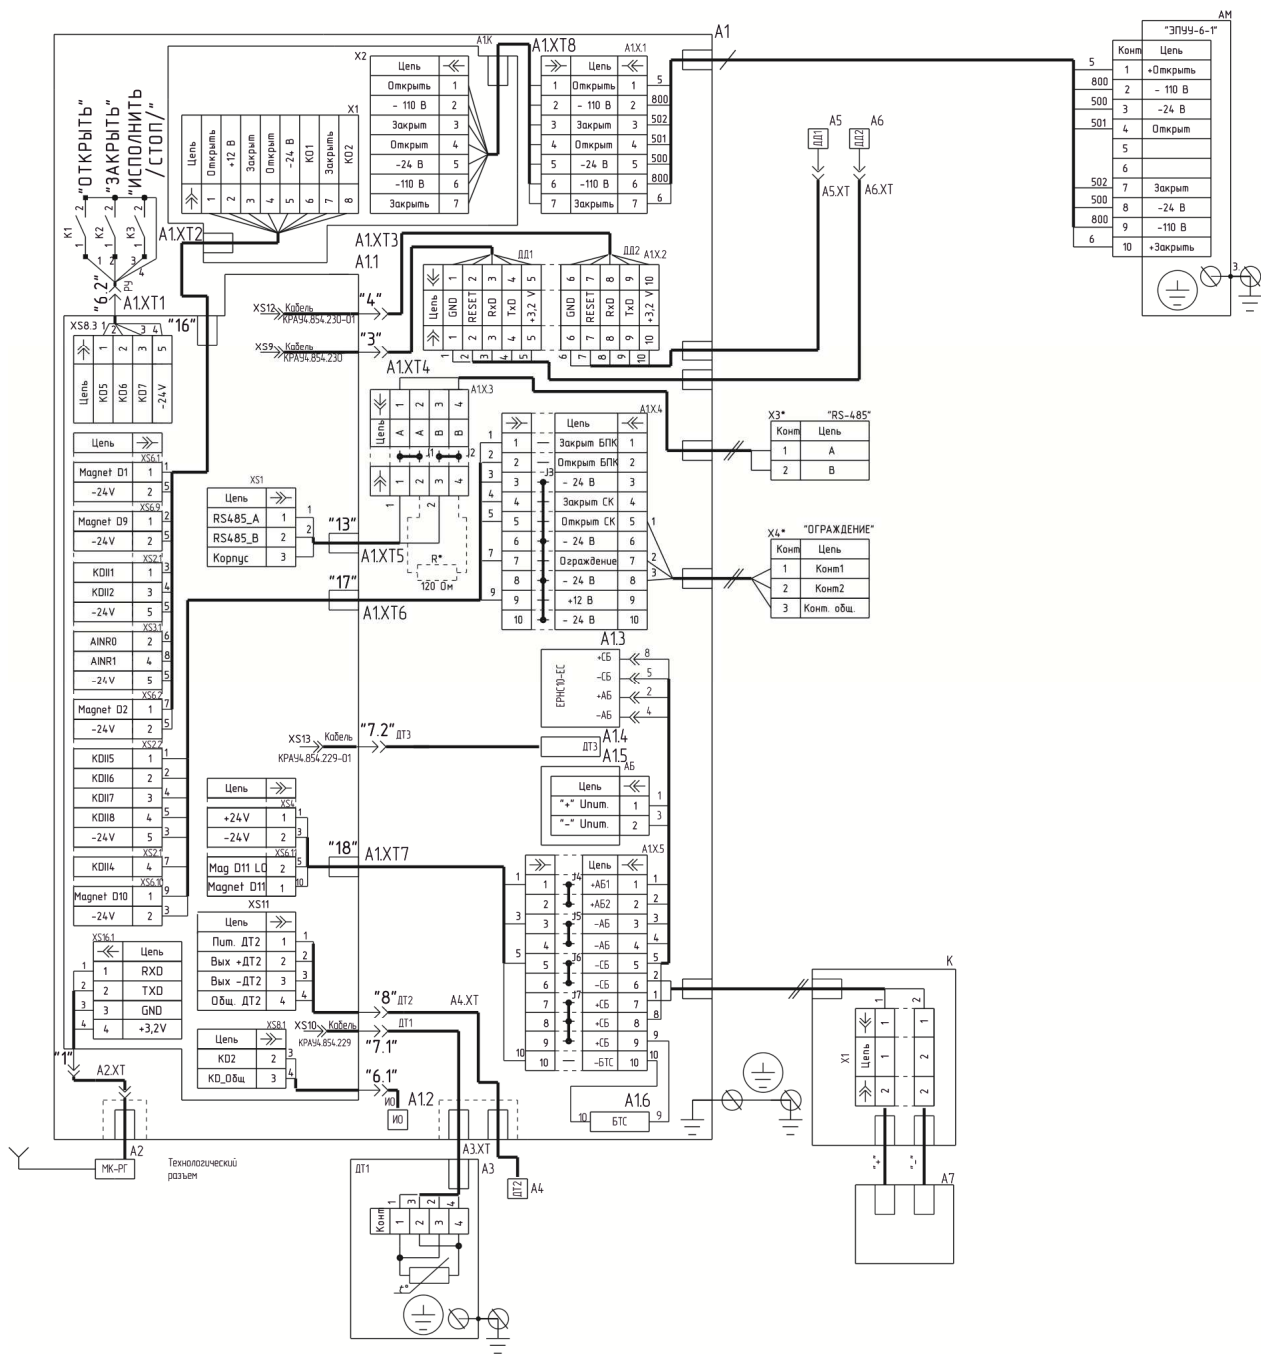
A1
A1K
A1.XT8
A1.X.1
X2
X1
"ОТКРЫТЬ"
"ЗАКРЫТЬ"
"ИСПОЛНИТЬ /СТОП/"

| Цепь | |
|---|---|
| Открыть | 1 |
| - 110 В | 2 |
| Закрыть | 3 |
| Открыть | 4 |
| -24 В | 5 |
| -110 В | 6 |
| Закрыть | 7 |

| Цепь | Открыть | +12 В | Закрыть | Открыть | -24 В | КО1 | Закрыть | КО2 |
|---|---|---|---|---|---|---|---|---|
| | 1 | 2 | 3 | 4 | 5 | 6 | 7 | 8 |

| | Цепь | |
|---|---|---|
| 1 | Открыть | 1 |
| 2 | - 110 В | 2 |
| 3 | Закрыть | 3 |
| 4 | Открыть | 4 |
| 5 | -24 В | 5 |
| 6 | -110 В | 6 |
| 7 | Закрыть | 7 |

5
800
502
501
500
800
6

АМ
"ЭПУУ-6-1"

| Конт | Цепь |
|---|---|
| 1 | +Открыть |
| 2 | - 110 В |
| 3 | -24 В |
| 4 | Открыть |
| 5 | |
| 6 | |
| 7 | Закрыть |
| 8 | -24 В |
| 9 | -110 В |
| 10 | +Закрыть |

5
800
500
501
502
500
800
6
3

A5
A6
ДД1
ДД2
A5.XT
A6.XT

K1
K2
K3
"6.2"
РУ
A1.XT2
A1.XT1
A1.XT3
A1.1
ДД1
ДД2
A1.X.2

| Цепь | GND | RESET | RxD | TxD | +3,2 V | GND | RESET | RxD | TxD | +3,2 V |
|---|---|---|---|---|---|---|---|---|---|---|
| | 1 | 2 | 3 | 4 | 5 | 6 | 7 | 8 | 9 | 10 |

XS12 Кабель КРАУ4.854.230-01
"4"
XS9 Кабель КРАУ4.854.230
"3"
XS8.3
"16"

| Цепь | KD5 | KD6 | KD7 | -24V |
|---|---|---|---|---|
| | 1 | 2 | 3 | 5 |

A1.XT4
A1.X.3

| Цепь | A | A | B | B |
|---|---|---|---|---|
| | 1 | 2 | 3 | 4 |

J1
J2
R*
120 Ом

| Цепь | |
|---|---|
| Magnet D1 | 1 |
| -24V | 2 |
| Magnet D9 | 1 |
| -24V | 2 |
| KDII1 | 1 |
| KDII2 | 3 |
| -24V | 5 |
| AINR0 | 2 |
| AINR1 | 4 |
| -24V | 5 |
| Magnet D2 | 1 |
| -24V | 2 |
| KDII5 | 1 |
| KDII6 | 2 |
| KDII7 | 3 |
| KDII8 | 4 |
| -24V | 5 |
| KDII4 | 1 |
| Magnet D10 | 1 |
| -24V | 2 |

XS6.1
XS6.9
XS2.1
XS3.1
XS6.2
XS2.2
XS2.1
XS6.10

XS1

| Цепь | |
|---|---|
| RS485_A | 1 |
| RS485_B | 2 |
| Корпус | 3 |

"13"
A1.XT5
"17"
A1.XT6
A1.X.4
J3

| | Цепь | |
|---|---|---|
| 1 | Закрыт БПК | 1 |
| 2 | Открыт БПК | 2 |
| 3 | - 24 В | 3 |
| 4 | Закрыт СК | 4 |
| 5 | Открыт СК | 5 |
| 6 | - 24 В | 6 |
| 7 | Ограждение | 7 |
| 8 | - 24 В | 8 |
| 9 | +12 В | 9 |
| 10 | - 24 В | 10 |

X3*
"RS-485"

| Конт | Цепь |
|---|---|
| 1 | A |
| 2 | B |

X4*
"ОГРАЖДЕНИЕ"

| Конт | Цепь |
|---|---|
| 1 | Конт1 |
| 2 | Конт2 |
| 3 | Конт. общ. |

A1.3
EPHC10-EC
+СБ
-СБ
+АБ
-АБ
XS13 Кабель КРАУ4.854.229-01
"7.2"
ДТ3
A1.4
A1.5
АБ

| Цепь | |
|---|---|
| "+" Unum. | 1 |
| "-" Unum. | 2 |

XS4

| Цепь | |
|---|---|
| +24V | 1 |
| -24V | 2 |

XS6.11
| Mag D11 LO | 2 |
|---|---|
| Magnet D11 | 1 |

"18"
A1.XT7
A1.X.5
J4
J5
J6
J7

| | Цепь | |
|---|---|---|
| 1 | +АБ1 | 1 |
| 2 | +АБ2 | 2 |
| 3 | -АБ | 3 |
| 4 | -АБ | 4 |
| 5 | -СБ | 5 |
| 6 | -СБ | 6 |
| 7 | +СБ | 7 |
| 8 | +СБ | 8 |
| 9 | +СБ | 9 |
| 10 | -БТС | 10 |

XS11

| Цепь | |
|---|---|
| Пит. ДТ2 | 1 |
| Вых +ДТ2 | 2 |
| Вых -ДТ2 | 3 |
| Общ. ДТ2 | 4 |

XS16.1

| | Цепь |
|---|---|
| 1 | RXD |
| 2 | TXD |
| 3 | GND |
| 4 | +3,2V |

XS8.1

| Цепь | |
|---|---|
| KD2 | 2 |
| KD_Общ | 3 |

"8" ДТ2
A4.XT
XS10 Кабель КРАУ4.854.229
ДТ1
"7.1"
"6.1"
ИО
A1.2
"1"
A2.XT
A2
МК-РГ
Технологический разъем
A1.6
БТС
A3.XT
A3
ДТ2
A4
ДТ1

| Конт | 1 | 2 | 3 | 4 |
|---|---|---|---|---|

t°
K
X1

| Цепь | 1 | 2 |
|---|---|---|
| | 1 | 1 |
| | 2 | 2 |

"+"
"-"
A7